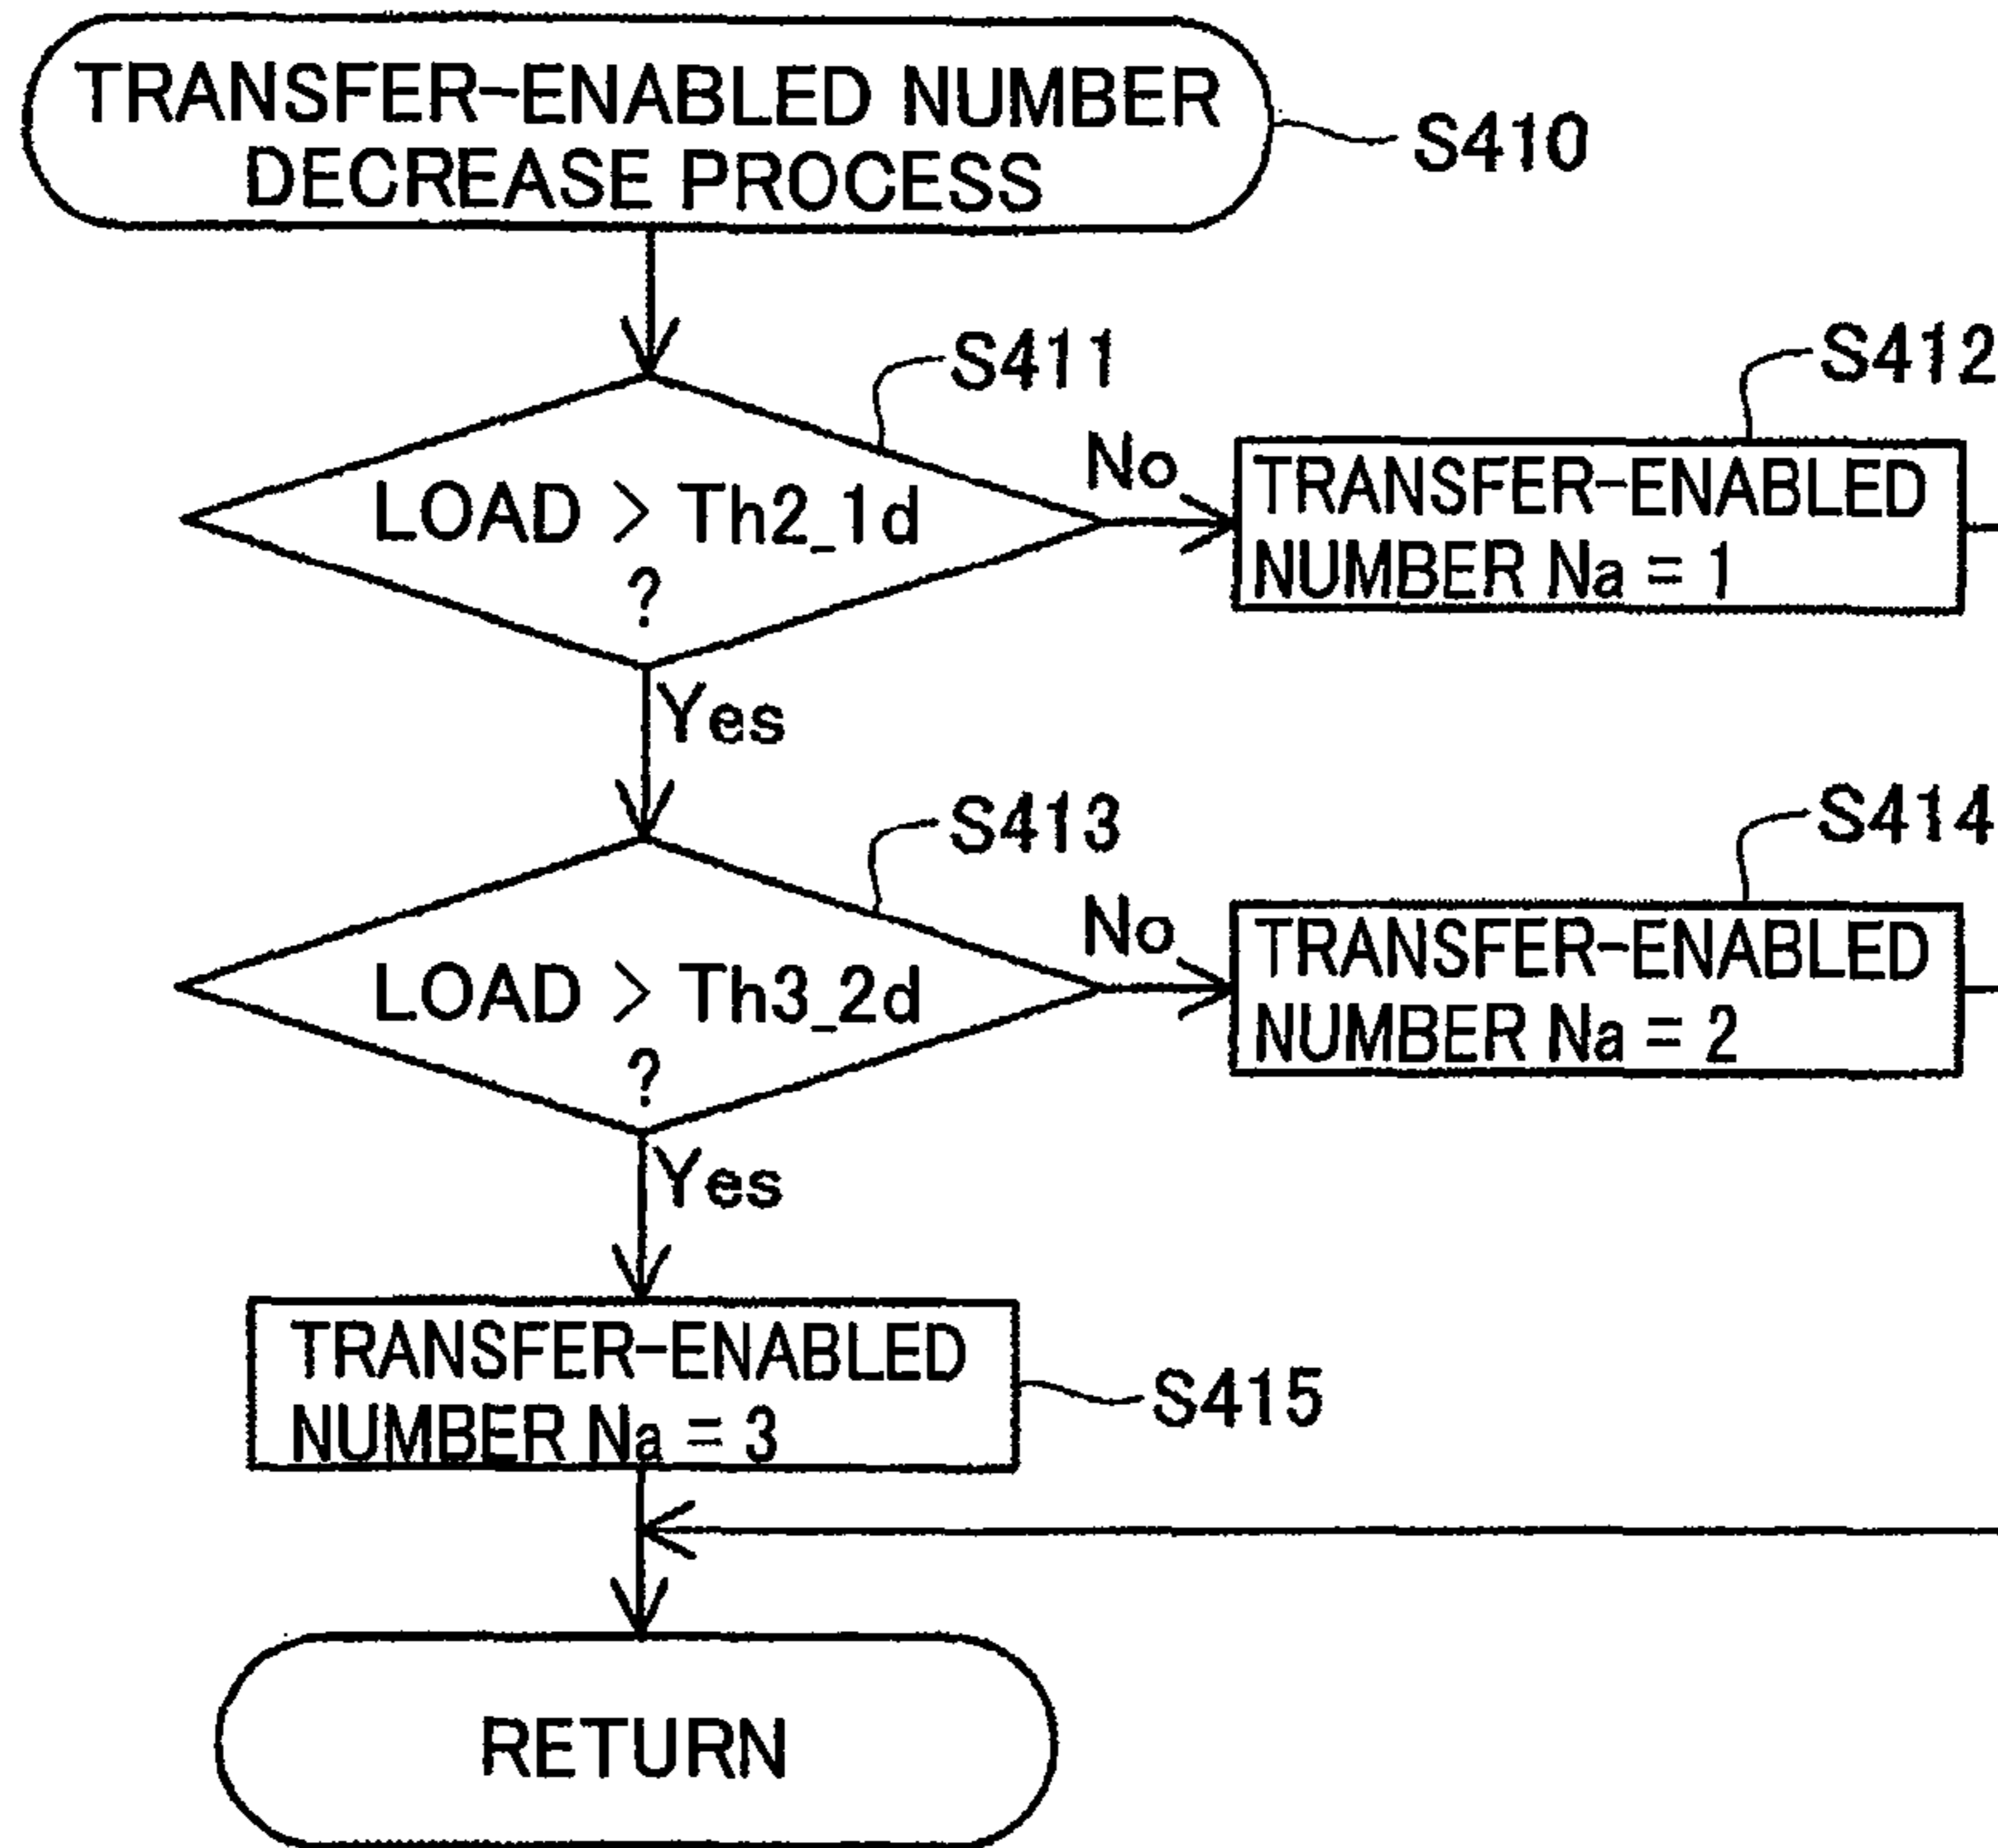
TRANSFER-ENABLED NUMBER DECREASE PROCESS

S410

S411

LOAD > Th2_1d ?

No

S412

TRANSFER-ENABLED NUMBER Na = 1

Yes

S413

LOAD > Th3_2d ?

No

S414

TRANSFER-ENABLED NUMBER Na = 2

Yes

TRANSFER-ENABLED NUMBER Na = 3

S415

RETURN